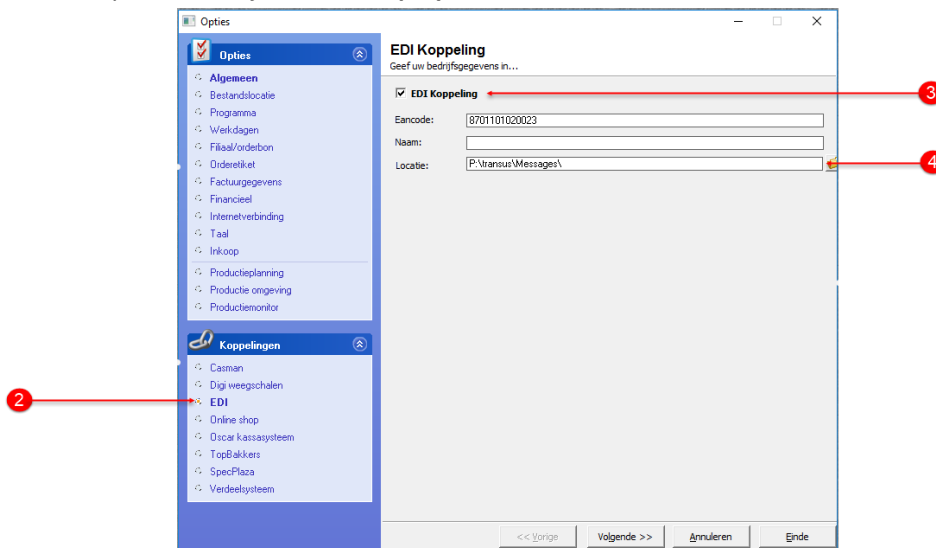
Opties

Opties
Algemeen
Bestandslocatie
Programma
Werkdagen
Filiaal/orderbon
Orderetiket
Factuurgegevens
Financieel
Internetverbinding
Taal
Inkoop
Productieplanning
Productie omgeving
Productiemonitor

Koppelingen
Casman
Digi weegschalen
EDI
Online shop
Oscar kassasysteem
TopBakkers
SpecPlaza
Verdeelsysteem

EDI Koppeling
Geef uw bedrijfsgegevens in...

☑ EDI Koppeling
Eancode: 8701101020023
Naam:
Locatie: P:\transus\Messages\

2
3
4

<< Vorige
Volgende >>
Annuleren
Einde